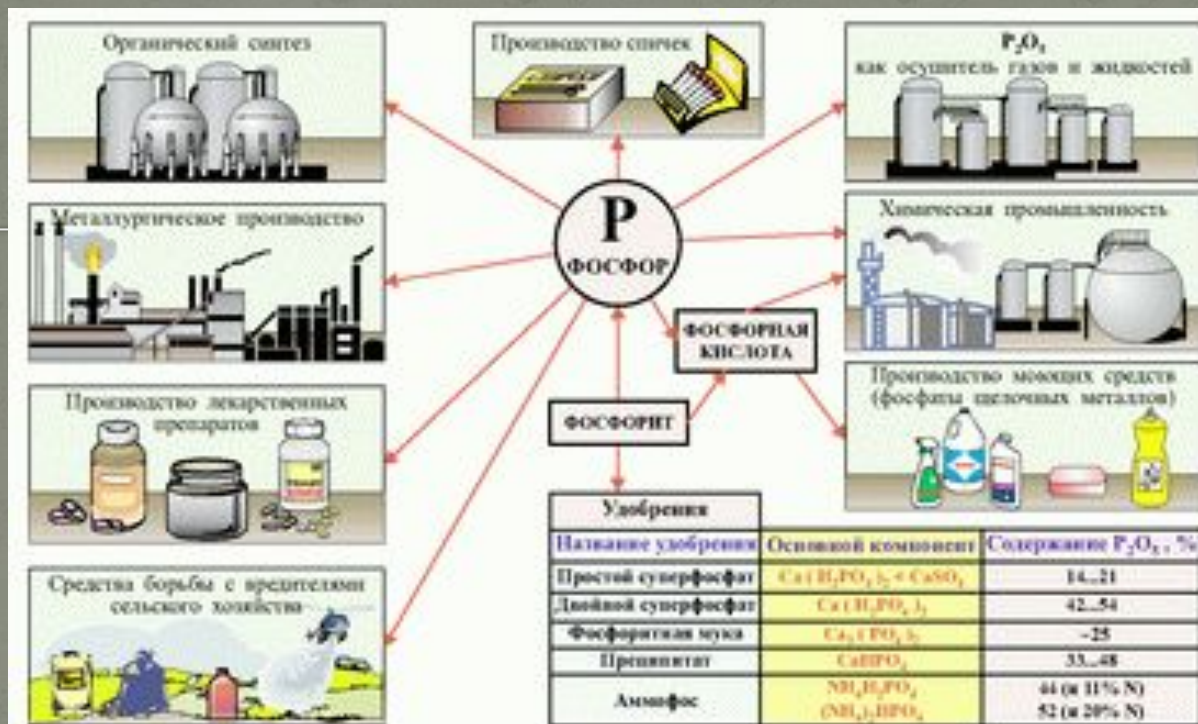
Органический синтез

Производство спичек

$P_2O_5$ как осушитель газов и жидкостей

Металлургическое производство

P
ФОСФОР

Химическая промышленность

ФОСФОРНАЯ КИСЛОТА

Производство лекарственных препаратов

ФОСФОРИТ

Производство моющих средств (фосфаты щелочных металлов)

Средства борьбы с вредителями сельского хозяйства

Удобрения

| Название удобрения | Основной компонент | Содержание $P_2O_5$, % |
|---|---|---|
| Простой суперфосфат | $Ca(H_2PO_4)_2 + CaSO_4$ | 14...21 |
| Двойной суперфосфат | $Ca(H_2PO_4)_2$ | 42...54 |
| Фосфоритная мука | $Ca_3(PO_4)_2$ | ~25 |
| Преципитат | $CaHPO_4$ | 33...48 |
| Аммофос | $NH_4H_2PO_4$ $(NH_4)_2HPO_4$ | 44 (и 11% N) 52 (и 20% N) |